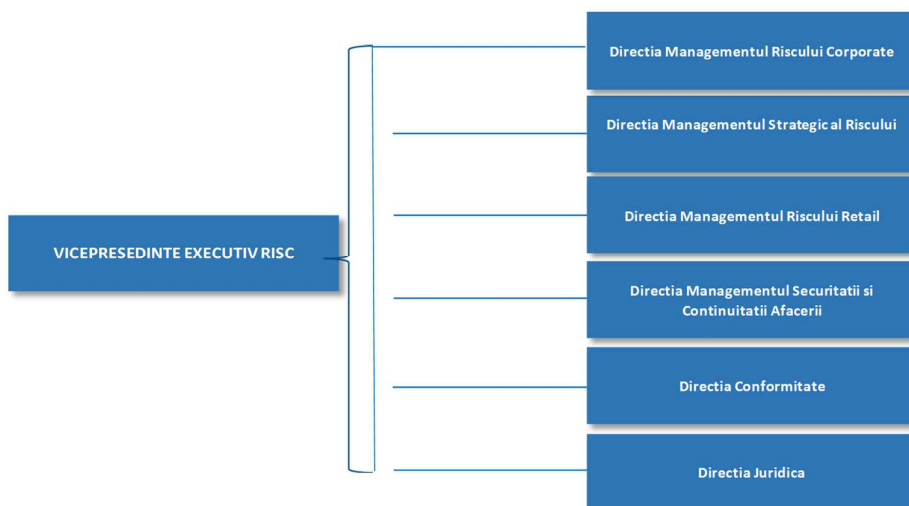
VICEPRESEDINTE EXECUTIV RISC

Directia Managementul Riscului Corporate

Directia Managementul Strategic al Riscului

Directia Managementul Riscului Retail

Directia Managementul Securitatii si Continuitatii Afacerii

Directia Conformitate

Directia Juridica